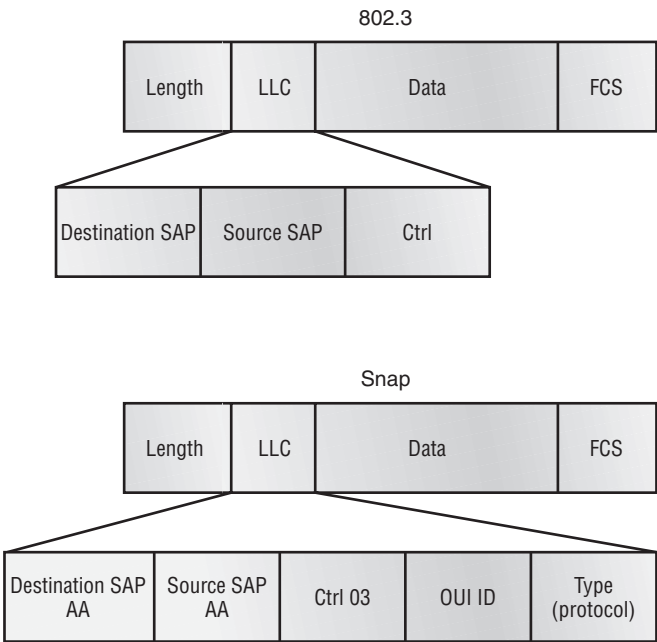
802.3

| Length | LLC | Data | FCS |
|---|---|---|---|

| Destination SAP | Source SAP | Ctrl |
|---|---|---|

Snap

| Length | LLC | Data | FCS |
|---|---|---|---|

| Destination SAP AA | Source SAP AA | Ctrl 03 | OUI ID | Type (protocol) |
|---|---|---|---|---|